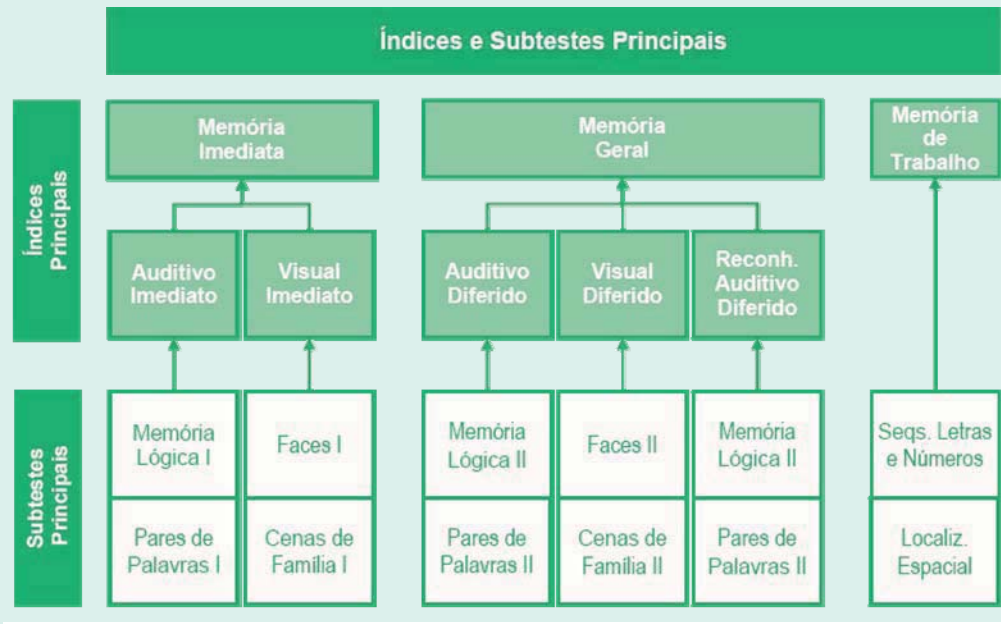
Índices e Subtestes Principais

Índices Principais

Memória Imediata

Memória Geral

Memória de Trabalho

Auditivo Imediato

Visual Imediato

Auditivo Diferido

Visual Diferido

Reconh. Auditivo Diferido

Subtestes Principais

Memória Lógica I

Faces I

Memória Lógica II

Faces II

Memória Lógica II

Seqs. Letras e Números

Pares de Palavras I

Cenas de Família I

Pares de Palavras II

Cenas de Família II

Pares de Palavras II

Localiz. Espacial